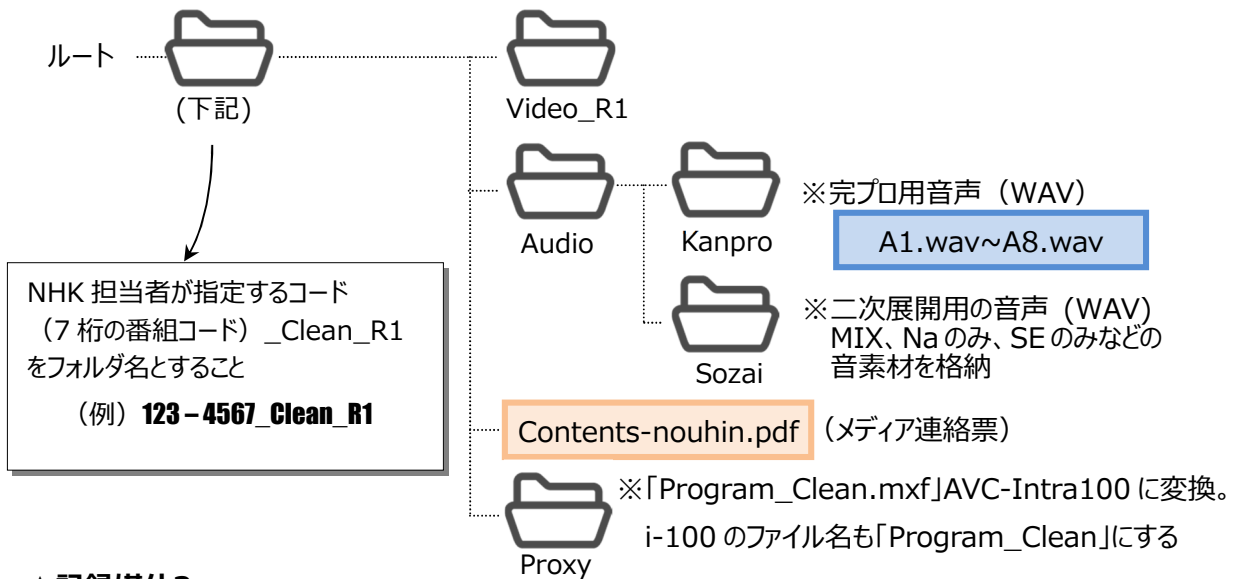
ルート

(下記)

Video_R1

Audio

Kanpro

※完プロ用音声（WAV）

A1.wav~A8.wav

Sozai

※二次展開用の音声（WAV）MIX、Na のみ、SE のみなどの音素材を格納

NHK 担当者が指定するコード（7 桁の番組コード）_Clean_R1 をフォルダ名とすること

（例）123 – 4567_Clean_R1

Contents-nouhin.pdf（メディア連絡票）

Proxy

※「Program_Clean.mxf」AVC-Intra100 に変換。

i-100 のファイル名も「Program_Clean」にする

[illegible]